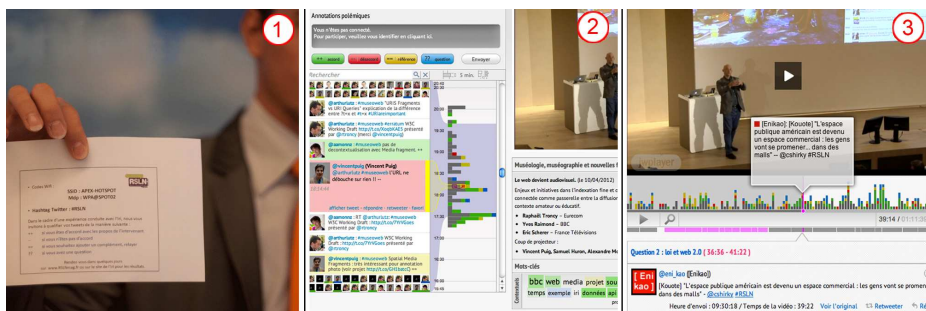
1

2

3

Annotations polémiques

Vous n'êtes pas connecté.
Pour participer, veuillez vous identifier en cliquant ici.

++ accord
-- désaccord
== référence
?? question
Envoyer

Rechercher

5 min.

@arthurlutz : #museoweb "URIS Fragments vs URI Queries" explication de la différence entre ?t=x et #t=x #URIfragment

@arthurlutz : #museoweb #iri #rsln W3C Working Draft http://t.co/KqbKAE1 présenté par @tronoy (merci @vincentpuig)

@arthurlutz : #museoweb #iri decentralisation avec Media Fragment. ++

@vincentpuig (Vincent Puig)
@arthurlutz #museoweb URL ne débouche sur rien !! --
10:24:44

@samonre : RT @arthurlutz: #museoweb W3C Working Draft : http://t.co/7YH5Geis présenté par @tronoy

@samonre : #museoweb W3C Working Draft : http://t.co/7YH5Geis présenté par @tronoy

@vincentpuig : #museoweb Spatial Media Fragments : très intéressant pour annotation photo (voir projet http://t.co/GH5bbe1)

Muséologie, muséographie et nouvelles f

Le web devient audiovisuel. (le 10/04/2012)

Enjeux et initiatives dans l'innovation fine et connectée comme passerelle entre la diffusion contexte amateur ou éducatif.

Raphaël Troncy – Eurecom
Yves Raimond – BBC
Eric Scherer – France Télévisions

Coup de projecteur :
Vincent Puig, Samuel Huron, Alexandre Mo

Mots-clés

bbc web media projet sou temps exemple in données api

Contenus

[Enikao]: [Kouote] "L'espace publique américain est devenu un espace commercial : les gens vont se promener... dans des malls" — @cshirky #RSLN

39:14 / 01:11:3

Question 2 : ioi et web 2.0 (36:36 - 41:22)

Eni kao
@eni_kao (Enikao)
[Kouote] "L'espace publique américain est devenu un espace commercial : les gens vont se promen dans des malls" - @cshirky #RSLN

Heure d'envoi : 09:30:18 / Temps de la vidéo : 39:22 Voir l'original Retweeter Ré